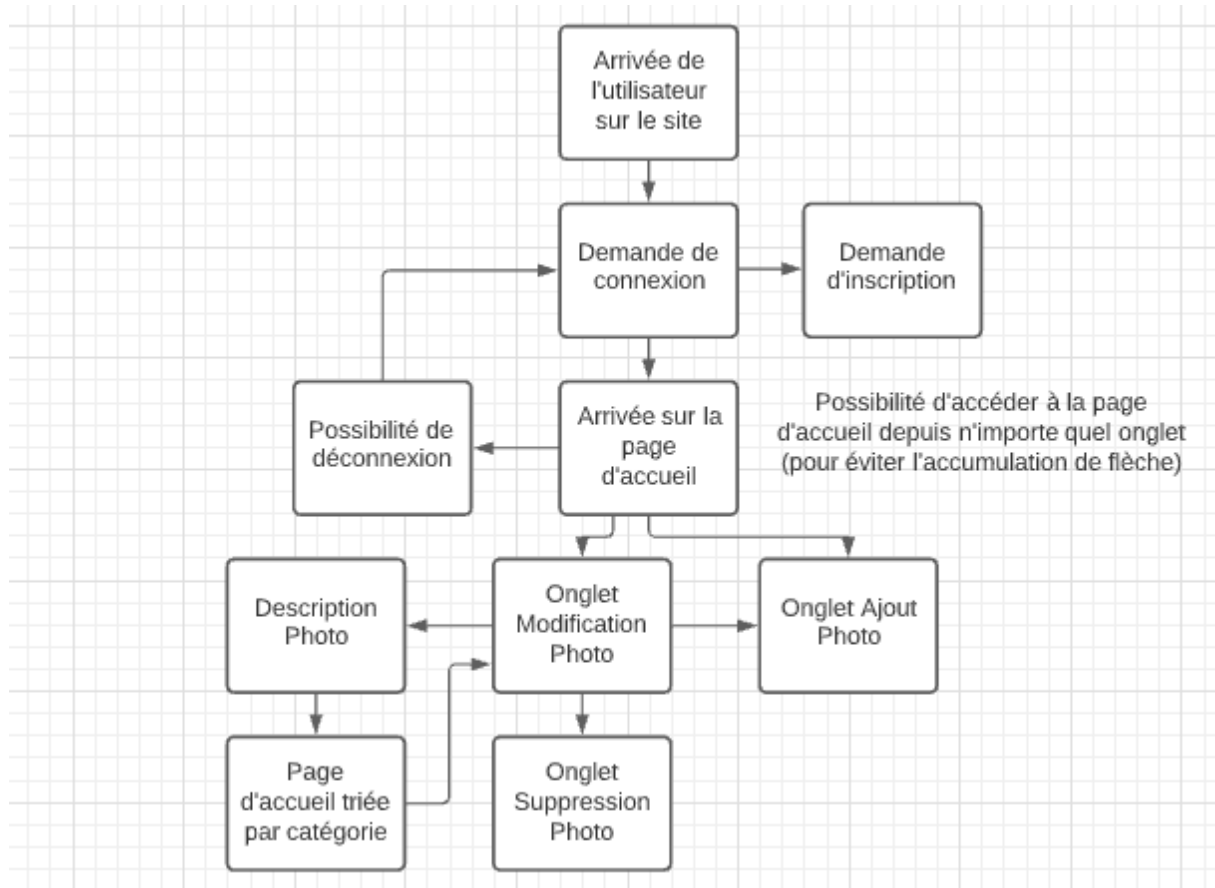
Arrivée de l'utilisateur sur le site

Demande de connexion

Demande d'inscription

Possibilité de déconnexion

Arrivée sur la page d'accueil

Possibilité d'accéder à la page d'accueil depuis n'importe quel onglet (pour éviter l'accumulation de flèche)

Description Photo

Onglet Modification Photo

Onglet Ajout Photo

Page d'accueil triée par catégorie

Onglet Suppression Photo